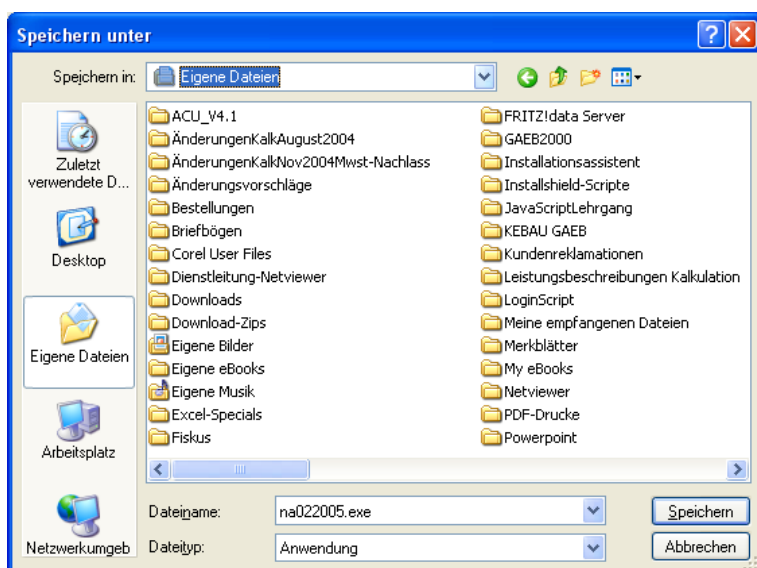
Speichern unter

Speichern in: Eigene Dateien

Zuletzt verwendete D...
Desktop
Eigene Dateien
Arbeitsplatz
Netzwerkumgeb

ACU_V4.1
ÄnderungenKalkAugust2004
ÄnderungenKalkNov2004Mwst-Nachlass
Änderungsvorschläge
Bestellungen
Briefbögen
Corel User Files
Dienstleitung-Netviewer
Downloads
Download-Zips
Eigene Bilder
Eigene eBooks
Eigene Musik
Excel-Specials
Fiskus

FRITZ!data Server
GAEB2000
Installationsassistent
Installshield-Scripte
JavaScriptLehrgang
KEBAU GAEB
Kundenreklamationen
Leistungsbeschreibungen Kalkulation
LoginScript
Meine empfangenen Dateien
Merkblätter
My eBooks
Netviewer
PDF-Drucke
Powerpoint

Dateiname: na022005.exe
Dateityp: Anwendung

Speichern
Abbrechen